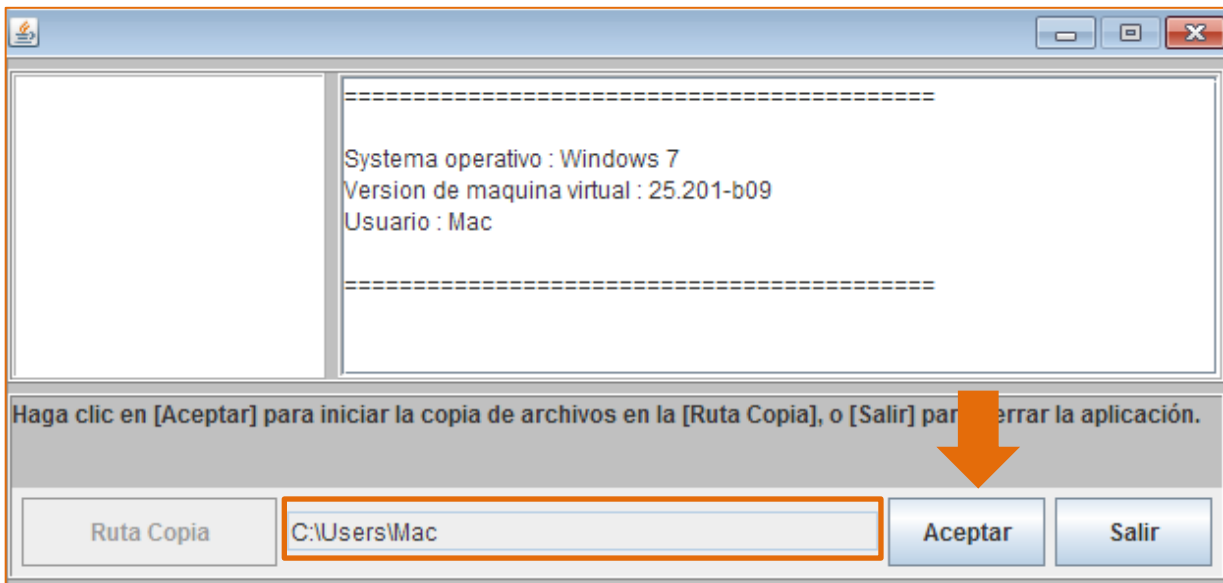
==========================================

Systema operativo : Windows 7
Version de maquina virtual : 25.201-b09
Usuario : Mac

==========================================

Haga clic en [Aceptar] para iniciar la copia de archivos en la [Ruta Copia], o [Salir] par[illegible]errar la aplicación.

Ruta Copia

C:\Users\Mac

Aceptar

Salir